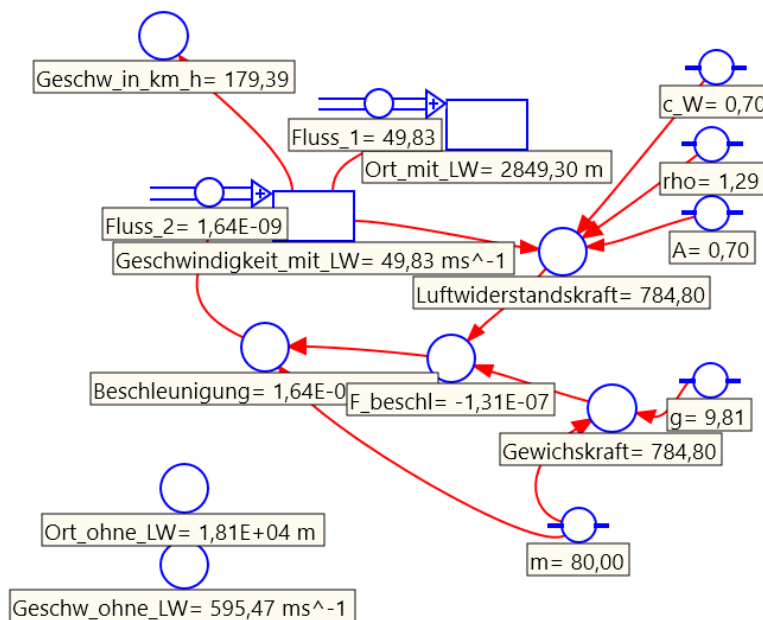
Geschw_in_km_h= 179,39

Fluss_1= 49,83

Ort_mit_LW= 2849,30 m

c_W= 0,70

rho= 1,29

Fluss_2= 1,64E-09

A= 0,70

Geschwindigkeit_mit_LW= 49,83 ms^-1

Luftwiderstandskraft= 784,80

Beschleunigung= 1,64E-0

F_beschl= -1,31E-07

g= 9,81

Gewichskraft= 784,80

Ort_ohne_LW= 1,81E+04 m

m= 80,00

Geschw_ohne_LW= 595,47 ms^-1